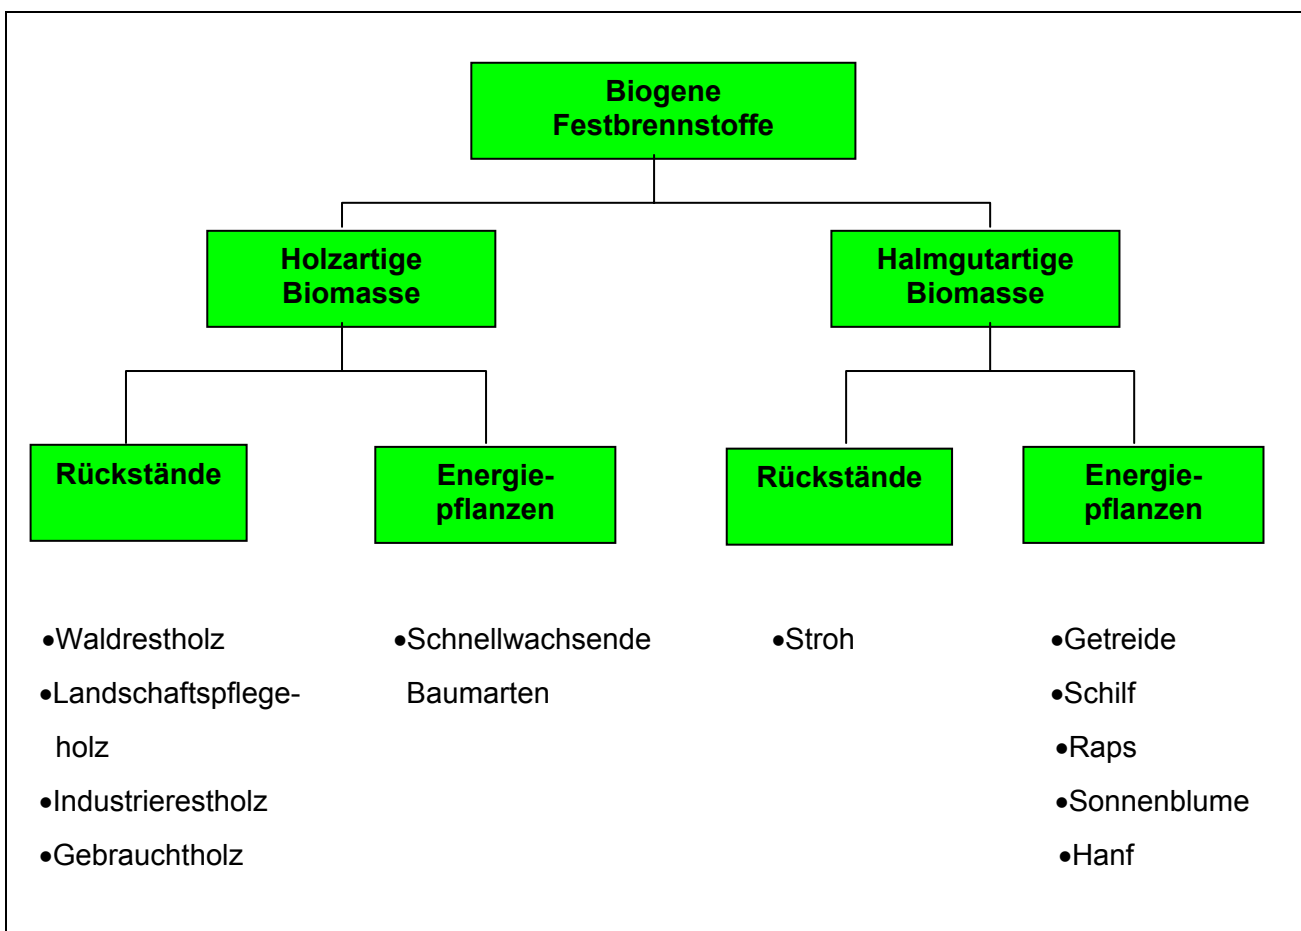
Biogene Festbrennstoffe

Holzartige Biomasse

Halmgutartige Biomasse

Rückstände

Energiepflanzen

Rückstände

Energiepflanzen

•Waldrestholz
•Landschaftspflegeholz
•Industrierestholz
•Gebrauchtholz

•Schnellwachsende Baumarten

•Stroh

•Getreide
•Schilf
•Raps
•Sonnenblume
•Hanf